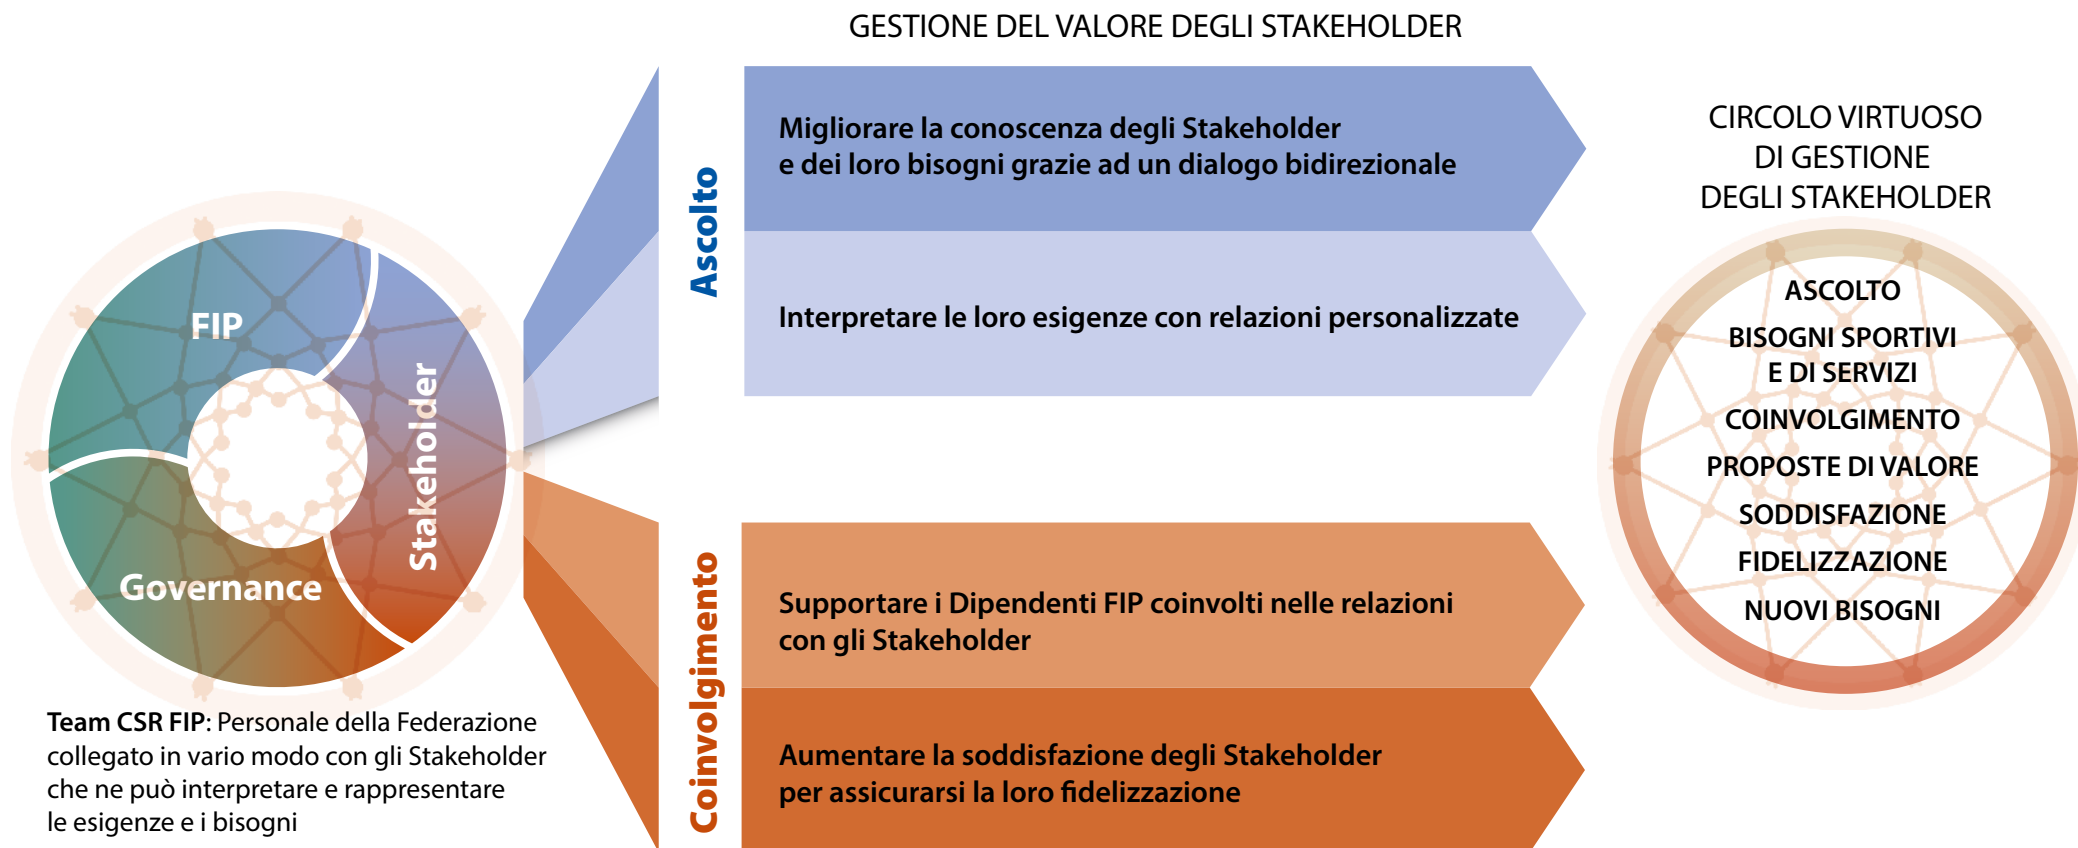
GESTIONE DEL VALORE DEGLI STAKEHOLDER

FIP

Stakeholder

Governance

Team CSR FIP: Personale della Federazione collegato in vario modo con gli Stakeholder che ne può interpretare e rappresentare le esigenze e i bisogni

Ascolto

Migliorare la conoscenza degli Stakeholder e dei loro bisogni grazie ad un dialogo bidirezionale

Interpretare le loro esigenze con relazioni personalizzate

Coinvolgimento

Supportare i Dipendenti FIP coinvolti nelle relazioni con gli Stakeholder

Aumentare la soddisfazione degli Stakeholder per assicurarsi la loro fidelizzazione

CIRCOLO VIRTUOSO DI GESTIONE DEGLI STAKEHOLDER

ASCOLTO

BISOGNI SPORTIVI E DI SERVIZI

COINVOLGIMENTO

PROPOSTE DI VALORE

SODDISFAZIONE

FIDELIZZAZIONE

NUOVI BISOGNI